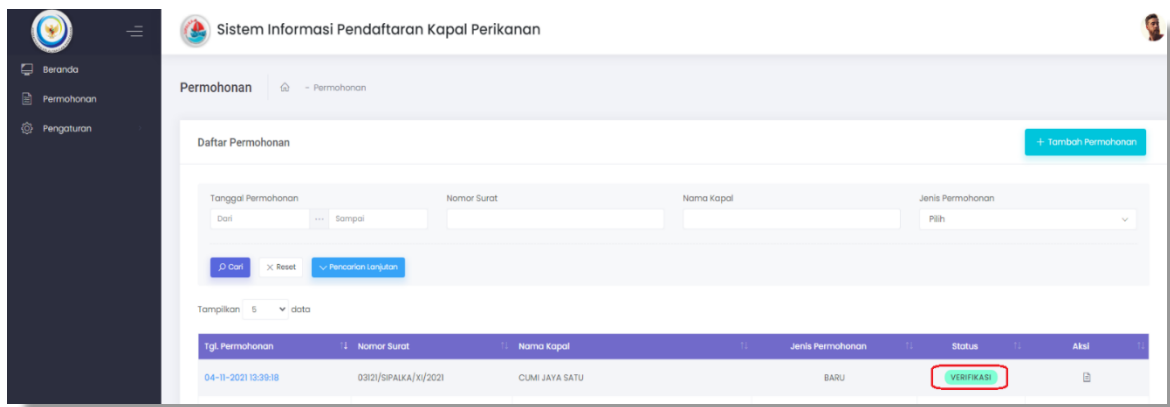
Sistem Informasi Pendaftaran Kapal Perikanan

Beranda
Permohonan
Pengaturan

Permohonan - Permohonan

Daftar Permohonan

+ Tambah Permohonan

Tanggal Permohonan
Dari ... Sampai

Nomor Surat

Nama Kapal

Jenis Permohonan
Pilih

Cari
Reset
Pencarian Lanjutan

Tampilkan 5 data

| Tgl. Permohonan | Nomor Surat | Nama Kapal | Jenis Permohonan | Status | Aksi |
|---|---|---|---|---|---|
| 04-11-2021 13:39:18 | 03121/SIPALKA/XI/2021 | CUMI JAYA SATU | BARU | VERIFIKASI | |